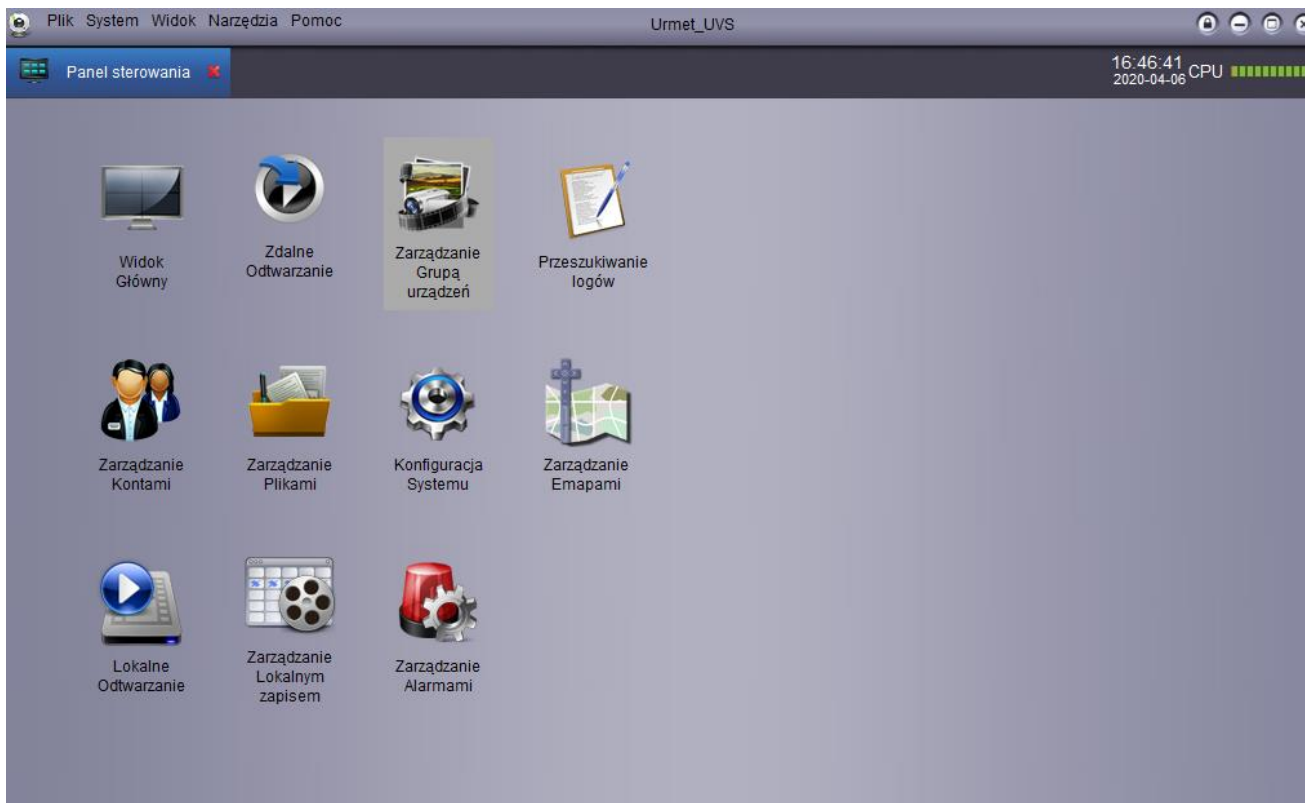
Plik System Widok Narzędzia Pomoc

Urmet_UVS

Panel sterowania

16:46:41
2020-04-06 CPU

Widok Główny

Zdalne Odtwarzanie

Zarządzanie Grupą urządzeń

Przeszukiwanie logów

Zarządzanie Kontami

Zarządzanie Plikami

Konfiguracja Systemu

Zarządzanie Emapami

Lokalne Odtwarzanie

Zarządzanie Lokalnym zapisem

Zarządzanie Alarmami